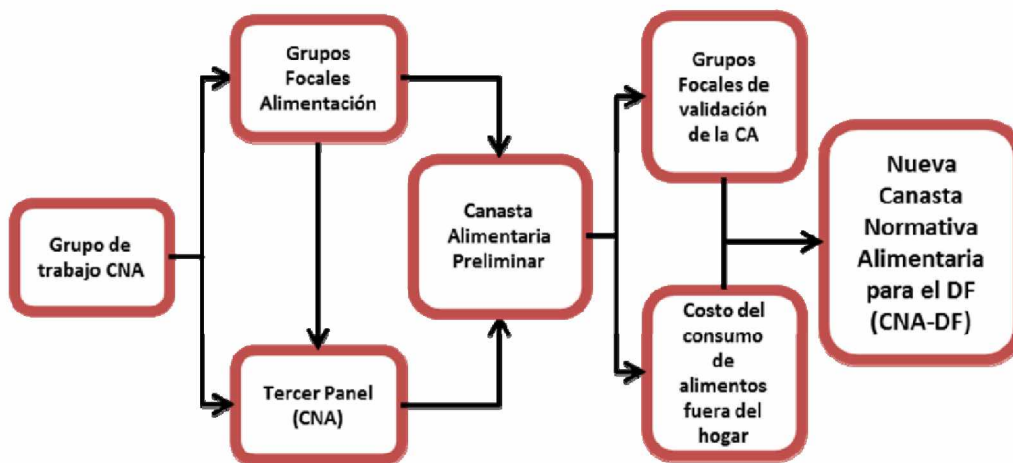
Grupo de trabajo CNA

Grupos Focales Alimentación

Tercer Panel (CNA)

Canasta Alimentaria Preliminar

Grupos Focales de validación de la CA

Costo del consumo de alimentos fuera del hogar

Nueva Canasta Normativa Alimentaria para el DF (CNA-DF)